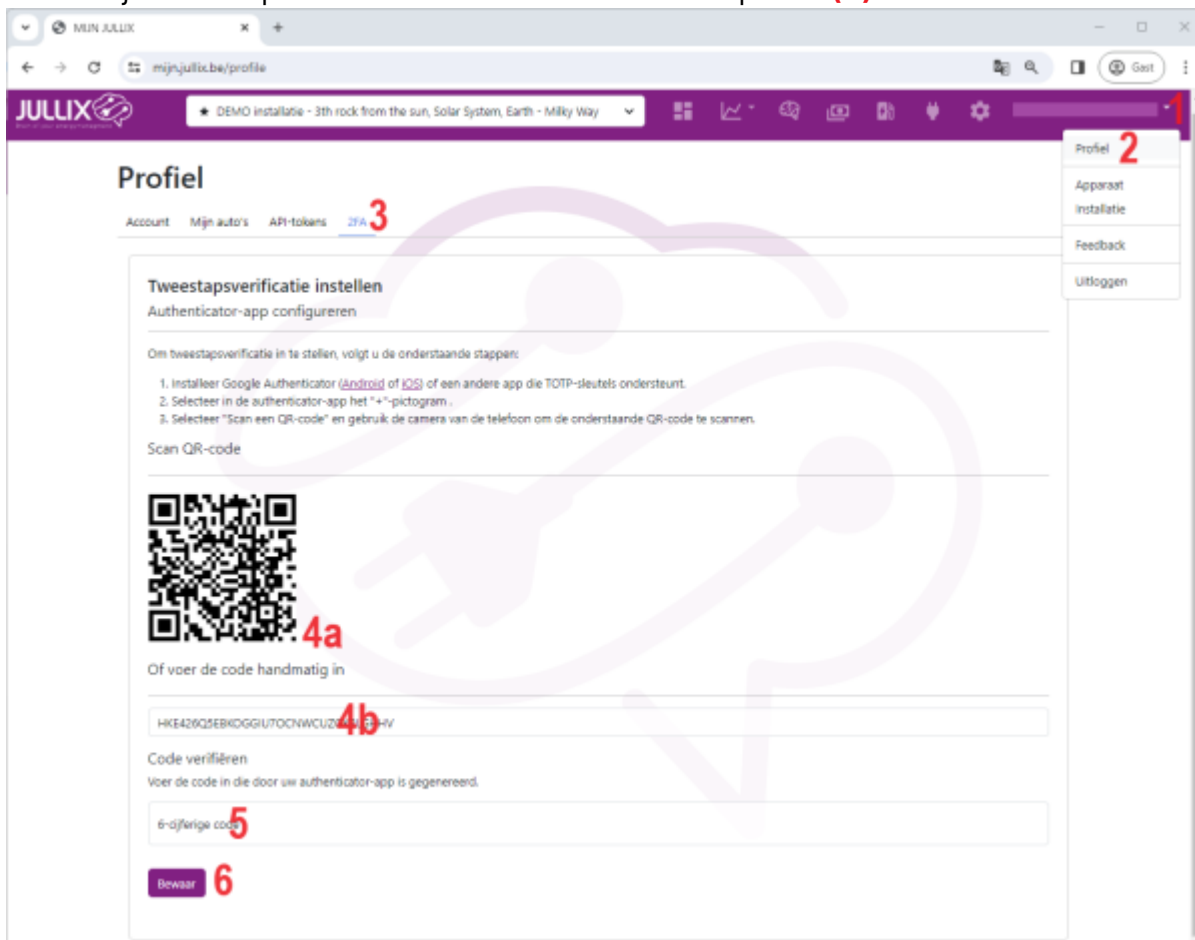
MIJN JULLIX

mijn.jullix.be/profile

Gast

JULLIX

DEMO installatie - 3th rock from the sun, Solar System, Earth - Milky Way

1

Profiel 2

Apparaat

Installatie

Feedback

Uitloggen

Profiel

Account Mijn auto's API-tokens 2FA 3

Tweestapsverificatie instellen

Authenticator-app configureren

Om tweestapsverificatie in te stellen, volgt u de onderstaande stappen:

1. Installeer Google Authenticator (Android of iOS) of een andere app die TOTP-sleutels ondersteunt.
2. Selecteer in de authenticator-app het "+"-pictogram .
3. Selecteer "Scan een QR-code" en gebruik de camera van de telefoon om de onderstaande QR-code te scannen.

Scan QR-code

4a

Of voer de code handmatig in

HKE426Q5EBKOGGIU7OCNWCUZ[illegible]HV 4b

Code verifiëren

Voer de code in die door uw authenticator-app is gegenereerd.

6-cijferige code 5

Bewaar 6